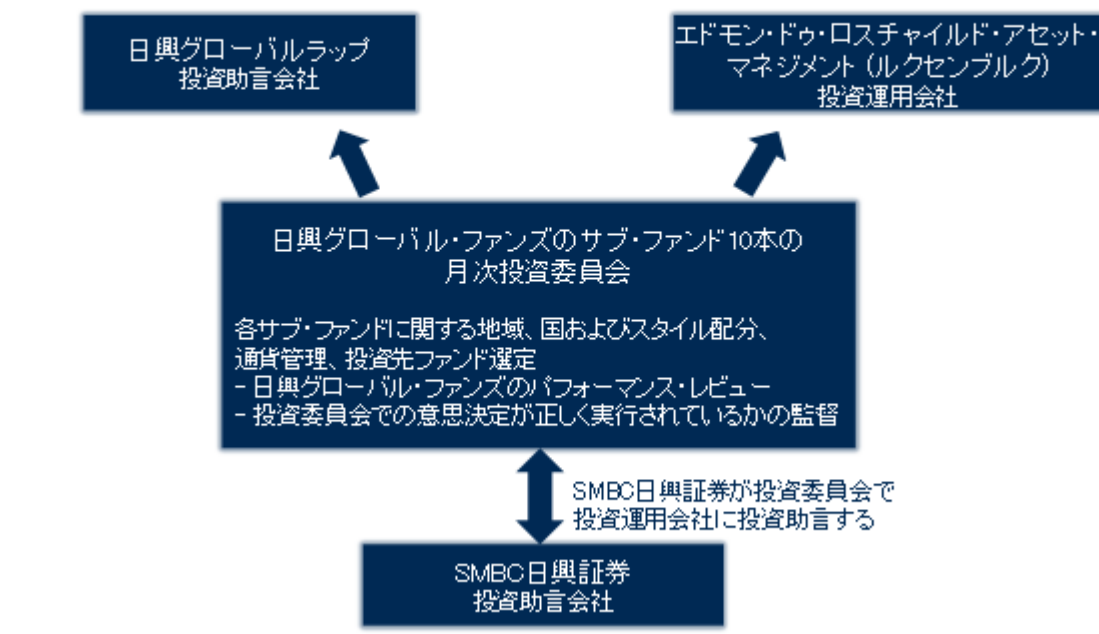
日興グローバルラップ
投資助言会社

エドモン・ドゥ・ロスチャイルド・アセット・マネジメント（ルクセンブルク）
投資運用会社

日興グローバル・ファンズのサブ・ファンド10本の
月次投資委員会

各サブ・ファンドに関する地域、国およびスタイル配分、
通貨管理、投資先ファンド選定
- 日興グローバル・ファンズのパフォーマンス・レビュー
- 投資委員会での意思決定が正しく実行されているかの監督

SMBC日興証券が投資委員会で
投資運用会社に投資助言する

SMBC日興証券
投資助言会社